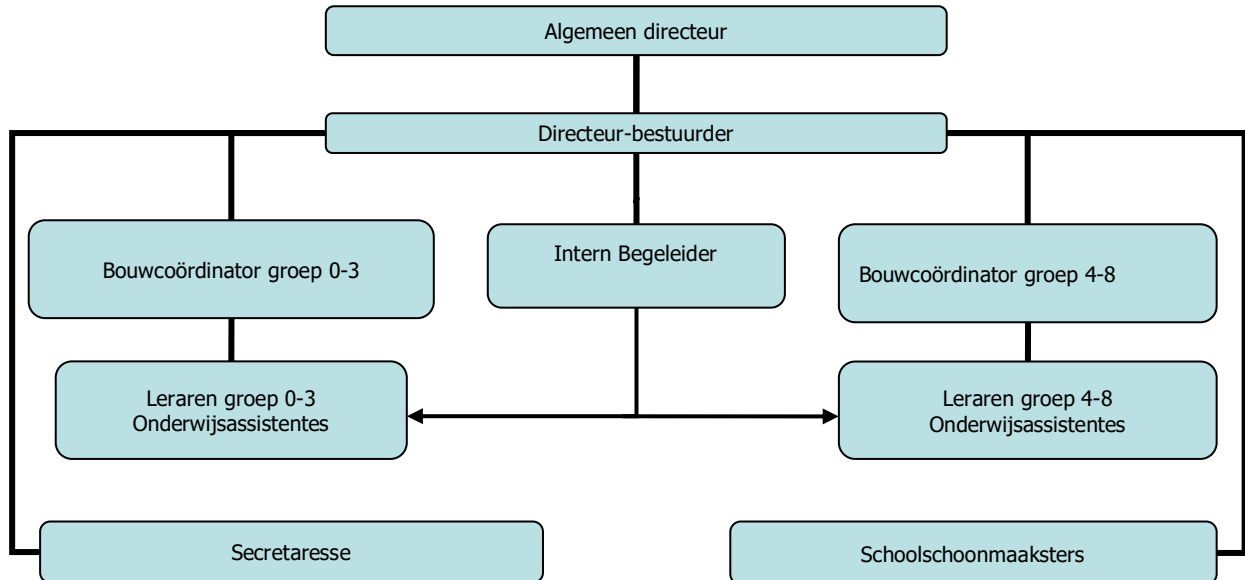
Algemeen directeur

Directeur-bestuurder

Bouwcoördinator groep 0-3

Intern Begeleider

Bouwcoördinator groep 4-8

Leraren groep 0-3
Onderwijsassistentes

Leraren groep 4-8
Onderwijsassistentes

Secretaresse

Schoolschoonmaaksters